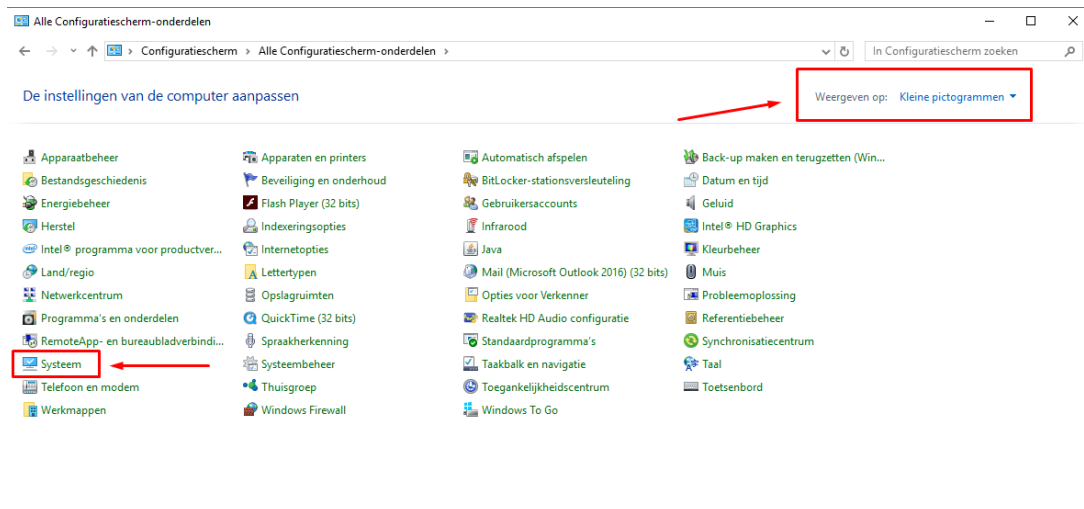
Alle Configuratiescherm-onderdelen

> Configuratiescherm > Alle Configuratiescherm-onderdelen >

In Configuratiescherm zoeken

De instellingen van de computer aanpassen

Weergeven op: Kleine pictogrammen

Apparaatbeheer
Bestandsgeschiedenis
Energiebeheer
Herstel
Intel® programma voor productver...
Land/regio
Netwerkcentrum
Programma's en onderdelen
RemoteApp- en bureaubladverbindi...
Systeem
Telefoon en modem
Werkmappen

Apparaten en printers
Beveiliging en onderhoud
Flash Player (32 bits)
Indexeringsopties
Internetopties
Lettertypen
Opslagruimten
QuickTime (32 bits)
Spraakherkenning
Systeembeheer
Thuisgroep
Windows Firewall

Automatisch afspelen
BitLocker-stationsversleuteling
Gebruikersaccounts
Infrarood
Java
Mail (Microsoft Outlook 2016) (32 bits)
Opties voor Verkenner
Realtek HD Audio configuratie
Standaardprogramma's
Taakbalk en navigatie
Toegankelijkheidscentrum
Windows To Go

Back-up maken en terugzetten (Win...
Datum en tijd
Geluid
Intel® HD Graphics
Kleurbeheer
Muis
Probleemoplossing
Referentiebeheer
Synchronisatiecentrum
Taal
Toetsenbord